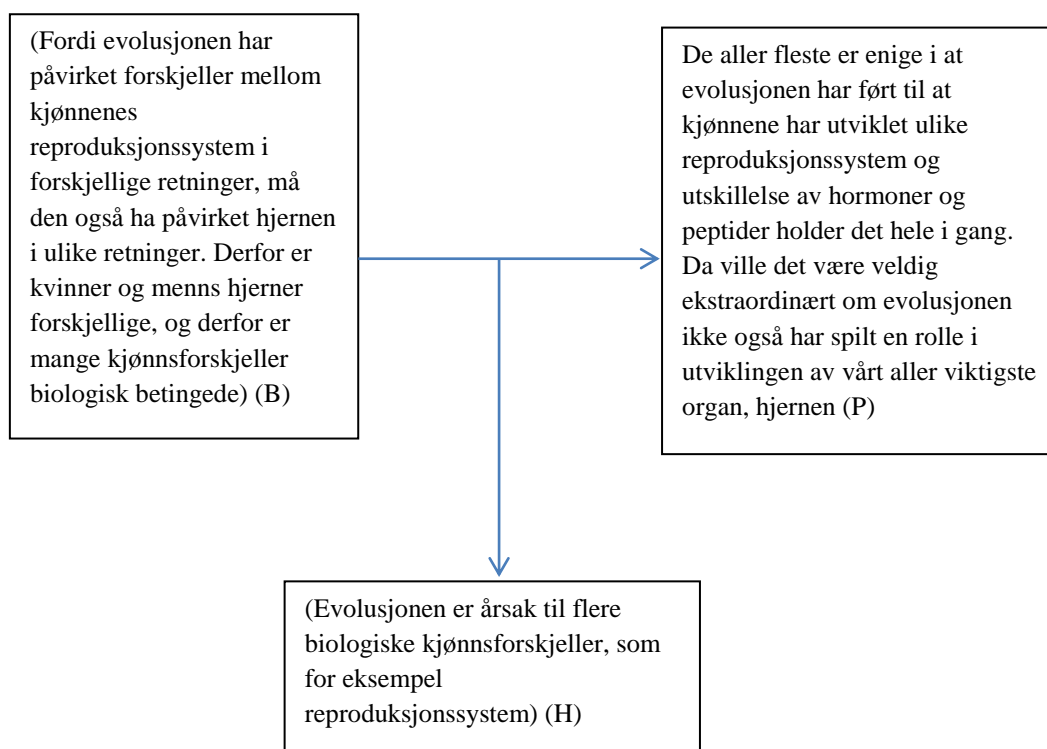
(Fordi evolusjonen har påvirket forskjeller mellom kjønnenes reproduksjonssystem i forskjellige retninger, må den også ha påvirket hjernen i ulike retninger. Derfor er kvinner og menns hjerner forskjellige, og derfor er mange kjønnsforskjeller biologisk betingede) (B)

De aller fleste er enige i at evolusjonen har ført til at kjønnene har utviklet ulike reproduksjonssystem og utskillelse av hormoner og peptider holder det hele i gang. Da ville det være veldig ekstraordinært om evolusjonen ikke også har spilt en rolle i utviklingen av vårt aller viktigste organ, hjernen (P)

(Evolusjonen er årsak til flere biologiske kjønnsforskjeller, som for eksempel reproduksjonssystem) (H)